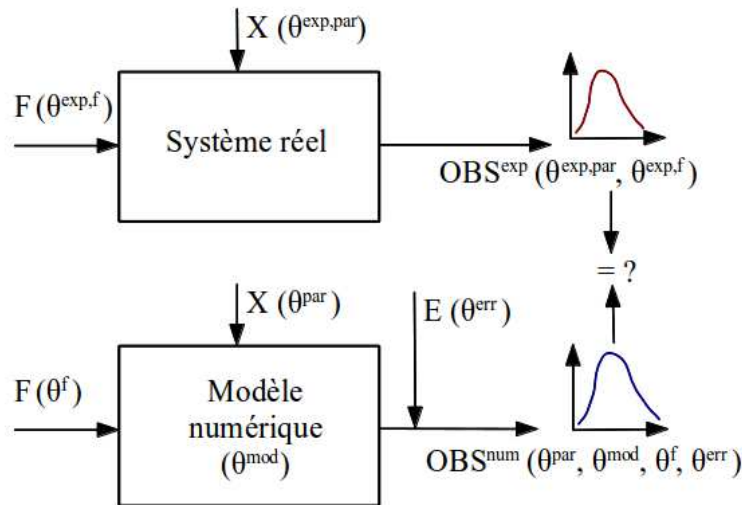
X ($\theta^{exp,par}$)

F ($\theta^{exp,f}$)

Système réel

OBS$^{exp}$ ($\theta^{exp,par}$, $\theta^{exp,f}$)

= ?

X ($\theta^{par}$)

E ($\theta^{err}$)

F ($\theta^{f}$)

Modèle numérique ($\theta^{mod}$)

OBS$^{num}$ ($\theta^{par}$, $\theta^{mod}$, $\theta^{f}$, $\theta^{err}$)